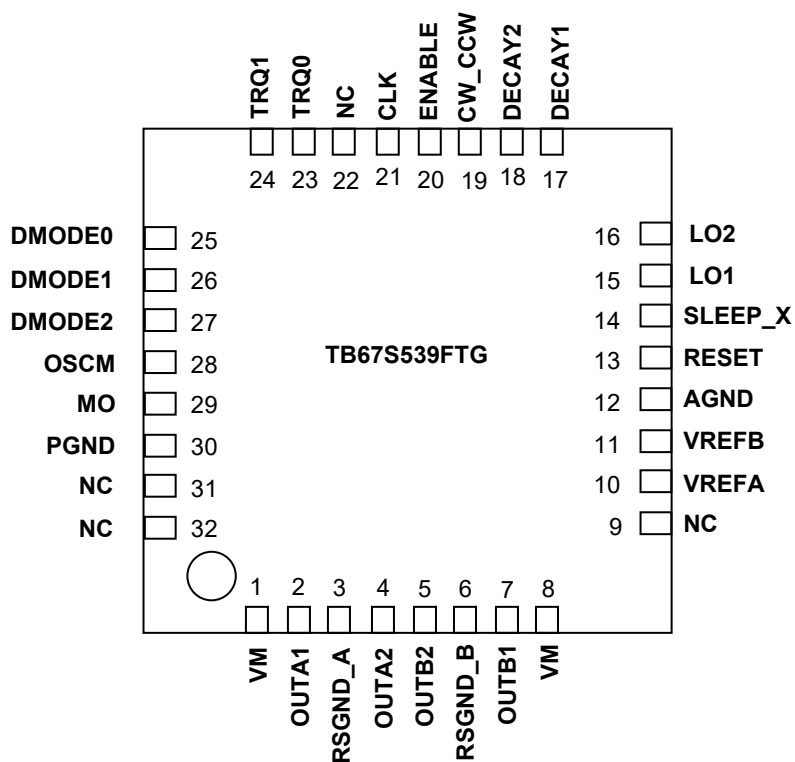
TRQ1 TRQ0 NC CLK ENABLE CW_CCW DECAY2 DECAY1

24 23 22 21 20 19 18 17

DMODE0 25
DMODE1 26
DMODE2 27
OSCM 28
MO 29
PGND 30
NC 31
NC 32

TB67S539FTG

16 LO2
15 LO1
14 SLEEP_X
13 RESET
12 AGND
11 VREFB
10 VREFA
9 NC

1 2 3 4 5 6 7 8

VM OUTA1 RSGND_A OUTA2 OUTB2 RSGND_B OUTB1 VM